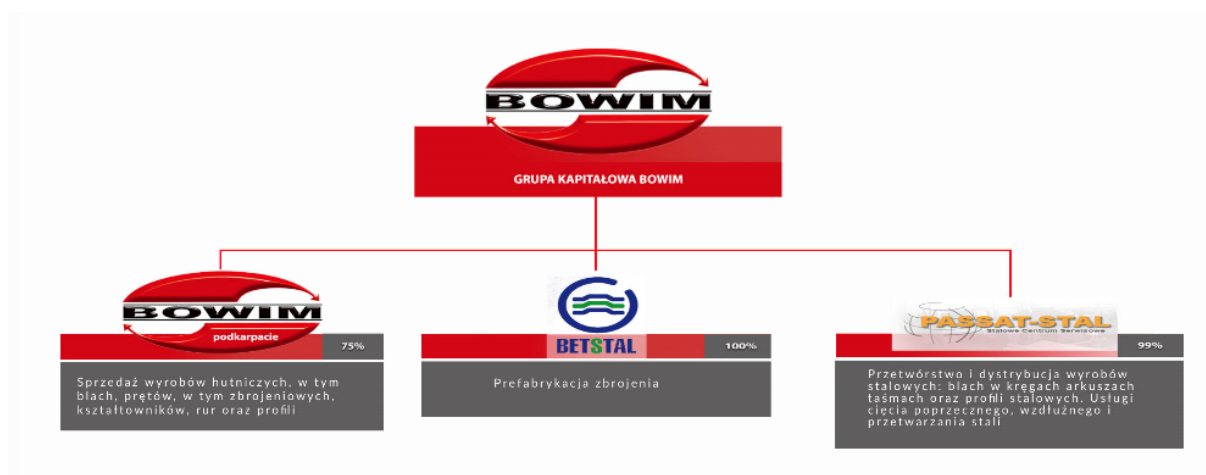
BOWIM

GRUPA KAPITAŁOWA BOWIM

BOWIM
podkarpacie

75%

Sprzedaż wyrobów hutniczych, w tym blach, prętów, w tym zbrojeniowych, kształtowników, rur oraz profili

BETSTAL

100%

Prefabrykacja zbrojenia

PASSAT-STAL
Stalowe Centrum Serwisowe

99%

Przetwórstwo i dystrybucja wyrobów stalowych: blach w kręgach arkuszach taśmach oraz profili stalowych. Usługi cięcia poprzecznego, wzdłużnego i przetwarzania stali